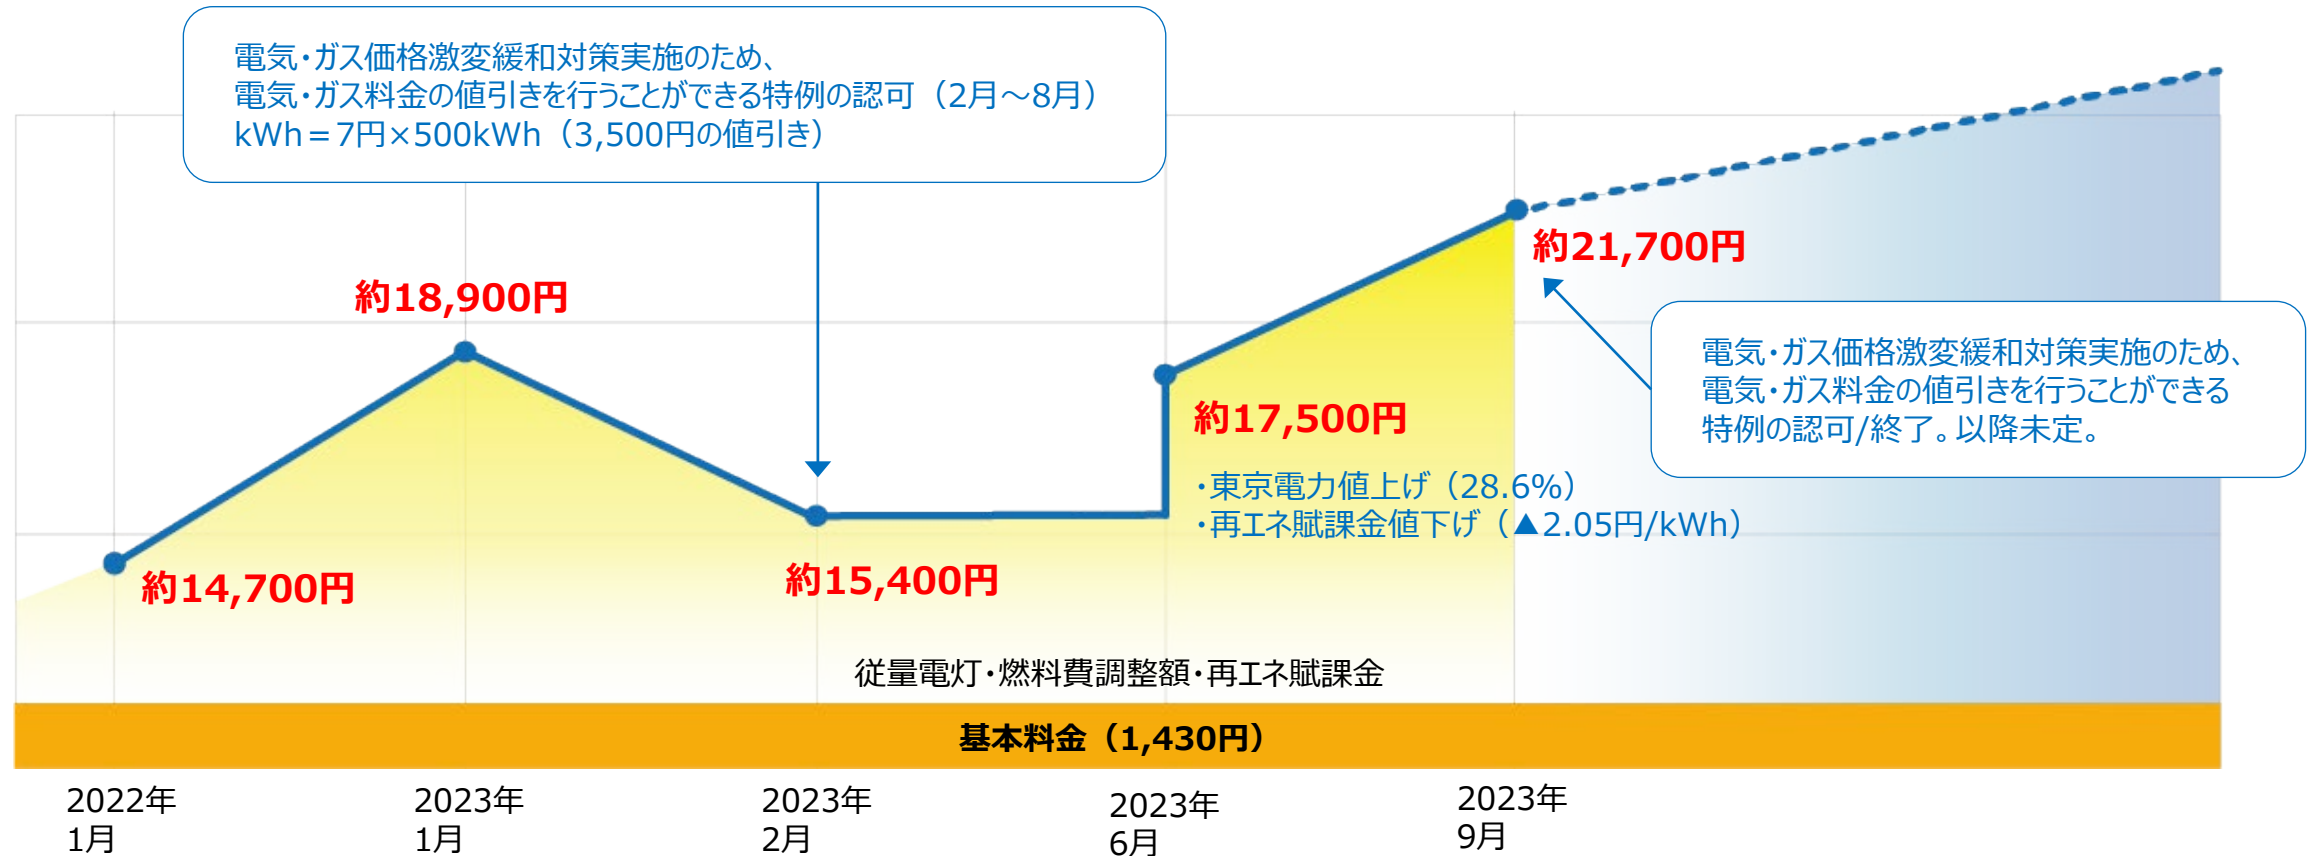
電気・ガス価格激変緩和対策実施のため、
電気・ガス料金の値引きを行うことができる特例の認可（2月～8月）
kWh＝7円×500kWh（3,500円の値引き）

約18,900円

約21,700円

電気・ガス価格激変緩和対策実施のため、
電気・ガス料金の値引きを行うことができる
特例の認可/終了。以降未定。

約17,500円

・東京電力値上げ（28.6%）
・再エネ賦課金値下げ（▲2.05円/kWh）

約14,700円

約15,400円

従量電灯・燃料費調整額・再エネ賦課金

基本料金（1,430円）

2022年
1月

2023年
1月

2023年
2月

2023年
6月

2023年
9月